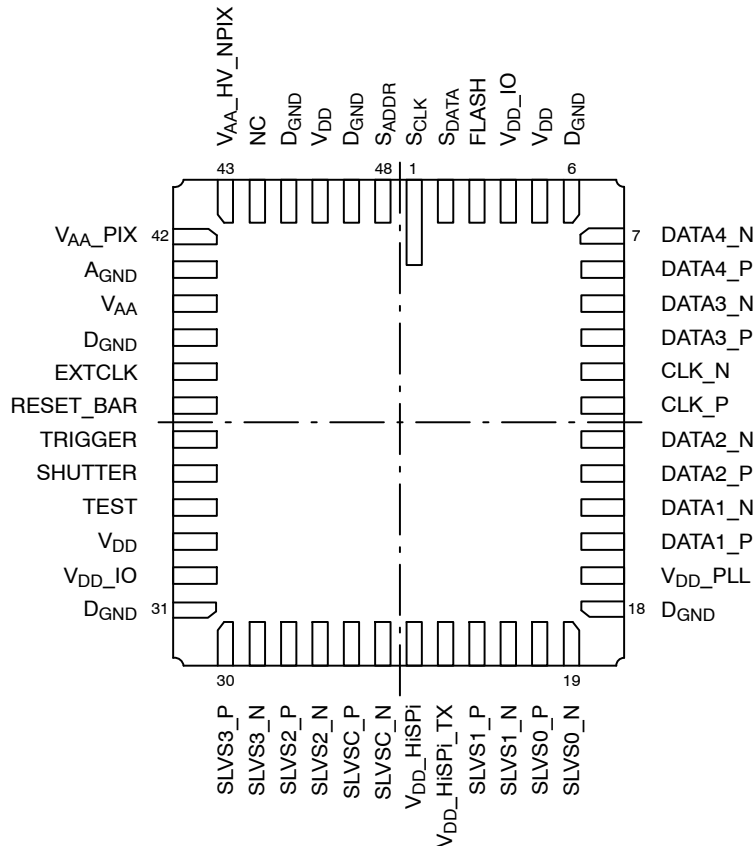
$V_{AA}$_HV_NPIX
NC
$D_{GND}$
$V_{DD}$
$D_{GND}$
$S_{ADDR}$
$S_{CLK}$
$S_{DATA}$
FLASH
$V_{DD}$_IO
$V_{DD}$
$D_{GND}$

43
48
1
6

$V_{AA}$_PIX 42
$A_{GND}$
$V_{AA}$
$D_{GND}$
EXTCLK
RESET_BAR
TRIGGER
SHUTTER
TEST
$V_{DD}$
$V_{DD}$_IO
$D_{GND}$ 31

7 DATA4_N
DATA4_P
DATA3_N
DATA3_P
CLK_N
CLK_P
DATA2_N
DATA2_P
DATA1_N
DATA1_P
$V_{DD}$_PLL
18 $D_{GND}$

30
19

SLVS3_P
SLVS3_N
SLVS2_P
SLVS2_N
SLVSC_P
SLVSC_N
$V_{DD}$_HiSPi
$V_{DD}$_HiSPi_TX
SLVS1_P
SLVS1_N
SLVS0_P
SLVS0_N